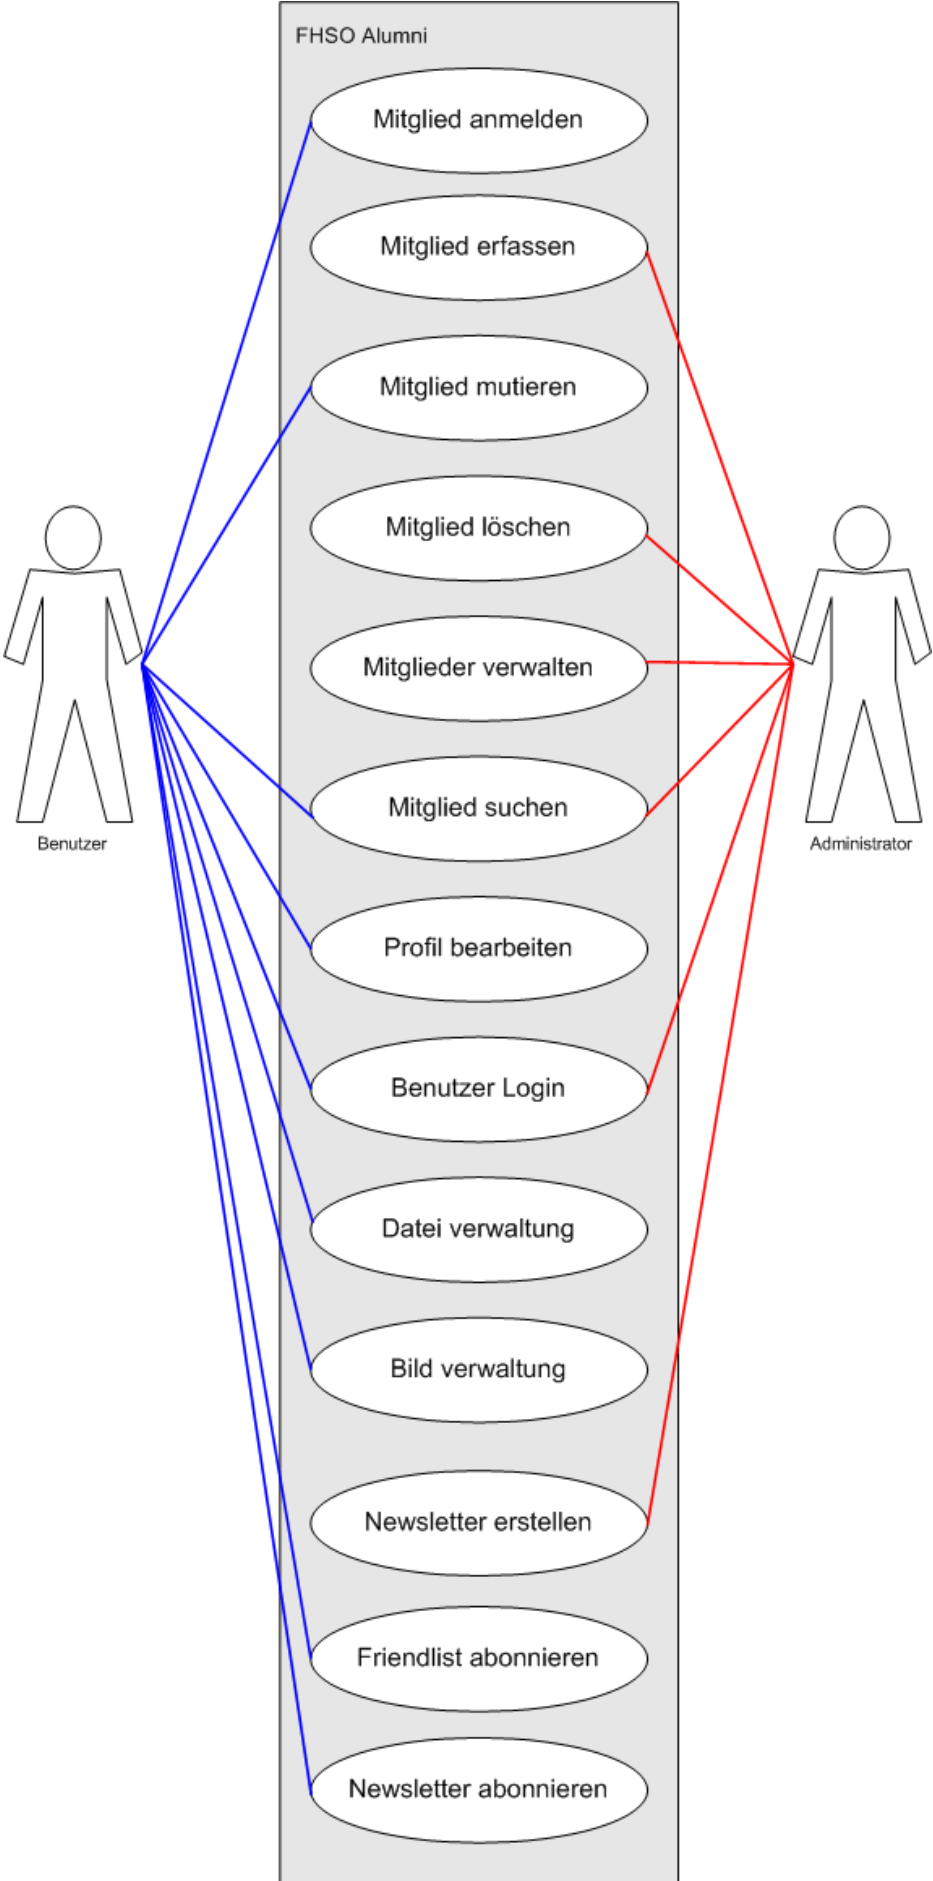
FHSO Alumni

Mitglied anmelden

Mitglied erfassen

Mitglied mutieren

Mitglied löschen

Mitglieder verwalten

Mitglied suchen

Profil bearbeiten

Benutzer Login

Datei verwaltung

Bild verwaltung

Newsletter erstellen

Friendlist abonnieren

Newsletter abonnieren

Benutzer

Administrator